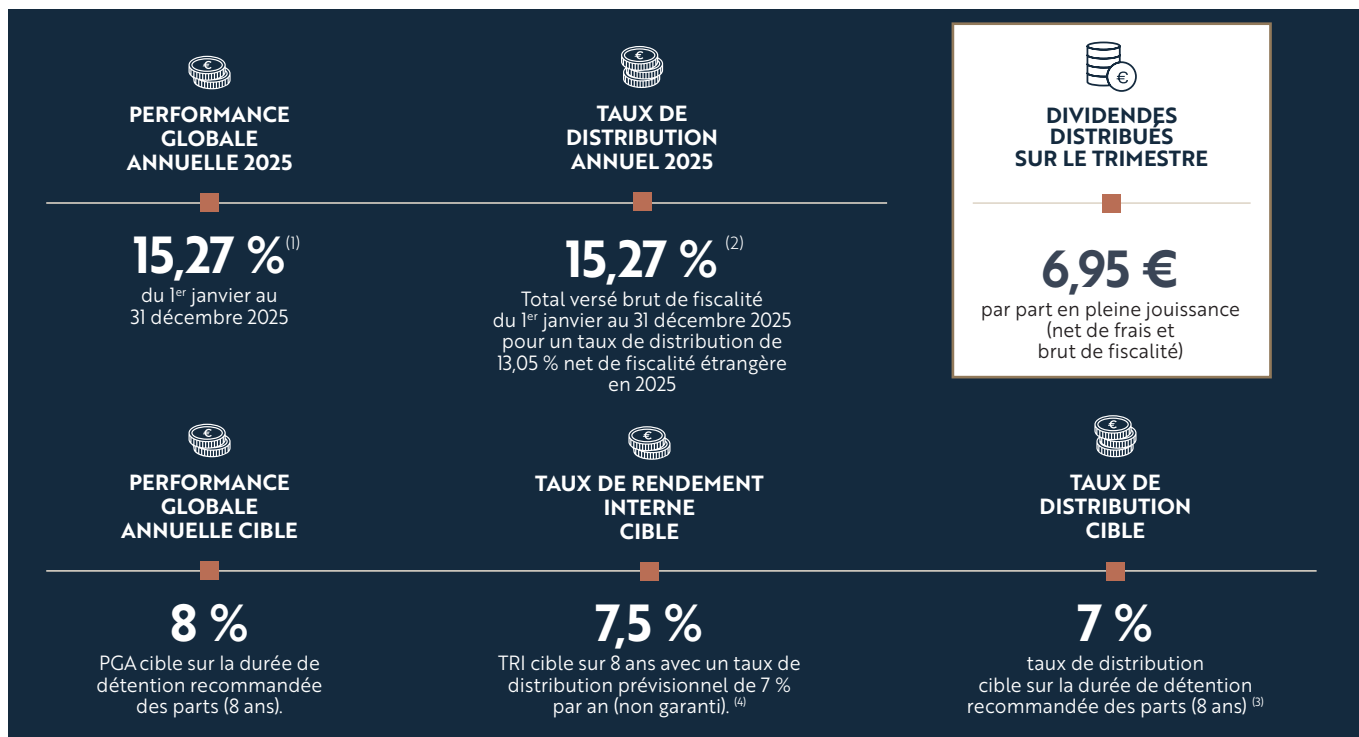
PERFORMANCE GLOBALE ANNUELLE 2025

15,27 % $^{(1)}$
du 1$^{er}$ janvier au 31 décembre 2025

TAUX DE DISTRIBUTION ANNUEL 2025

15,27 % $^{(2)}$
Total versé brut de fiscalité du 1$^{er}$ janvier au 31 décembre 2025 pour un taux de distribution de 13,05 % net de fiscalité étrangère en 2025

DIVIDENDES DISTRIBUÉS SUR LE TRIMESTRE

6,95 €
par part en pleine jouissance (net de frais et brut de fiscalité)

PERFORMANCE GLOBALE ANNUELLE CIBLE

8 %
PGA cible sur la durée de détention recommandée des parts (8 ans).

TAUX DE RENDEMENT INTERNE CIBLE

7,5 %
TRI cible sur 8 ans avec un taux de distribution prévisionnel de 7 % par an (non garanti). $^{(4)}$

TAUX DE DISTRIBUTION CIBLE

7 %
taux de distribution cible sur la durée de détention recommandée des parts (8 ans) $^{(3)}$